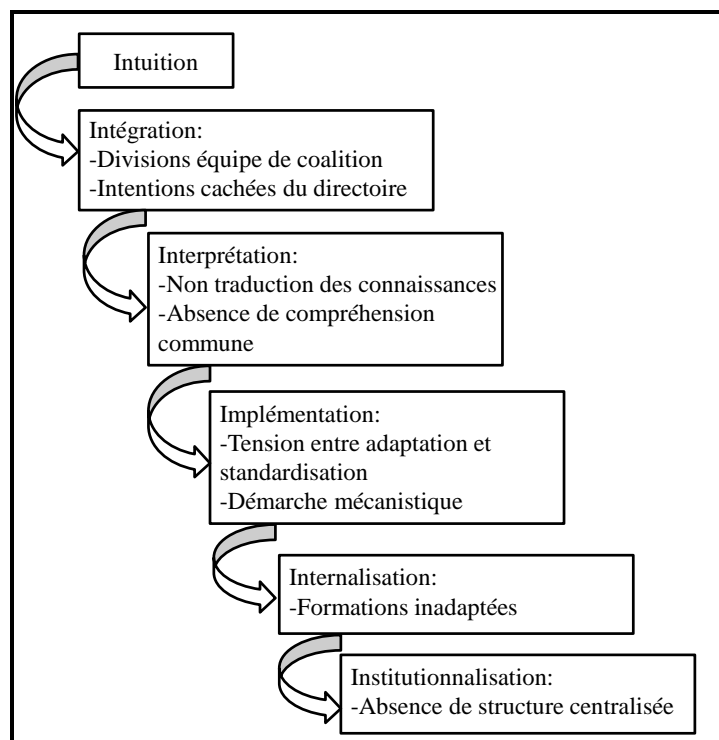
Intuition

Intégration:
-Divisions équipe de coalition
-Intentions cachées du directoire

Interprétation:
-Non traduction des connaissances
-Absence de compréhension commune

Implémentation:
-Tension entre adaptation et standardisation
-Démarche mécanistique

Internalisation:
-Formations inadaptées

Institutionnalisation:
-Absence de structure centralisée